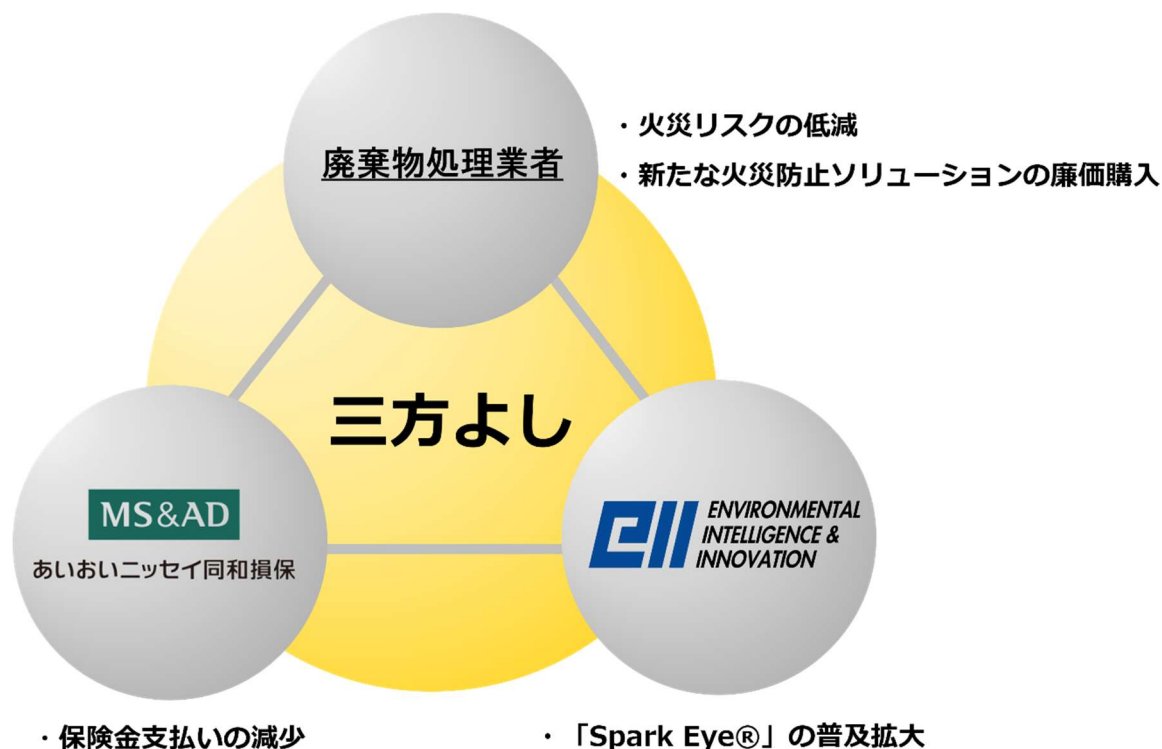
廃棄物処理業者

・火災リスクの低減
・新たな火災防止ソリューションの廉価購入

三方よし

MS&AD
あいおいニッセイ同和損保

EII ENVIRONMENTAL INTELLIGENCE & INNOVATION

・保険金支払いの減少

・「Spark Eye®」の普及拡大